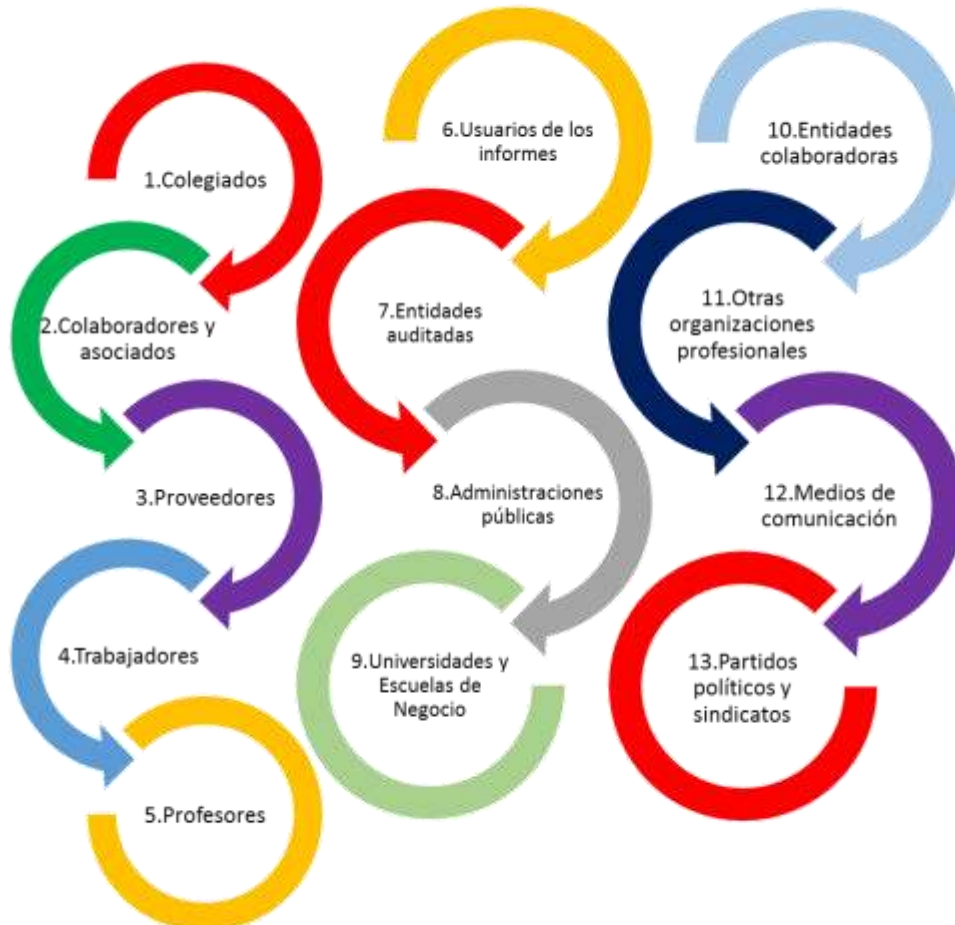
1.Colegiados

2.Colaboradores y asociados

3.Proveedores

4.Trabajadores

5.Profesores

6.Usuarios de los informes

7.Entidades auditadas

8.Administraciones públicas

9.Universidades y Escuelas de Negocio

10.Entidades colaboradoras

11.Otras organizaciones profesionales

12.Medios de comunicación

13.Partidos políticos y sindicatos